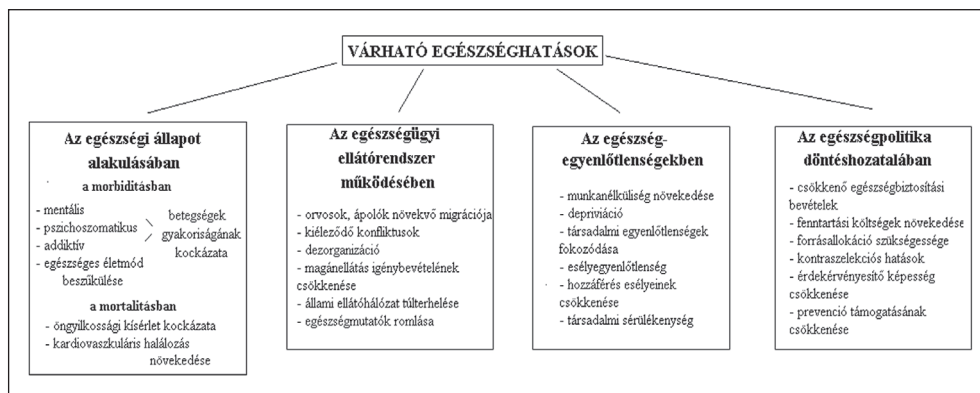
VÁRHATÓ EGÉSZSÉGHATÁSOK

Az egészségi állapot alakulásában

a morbiditásban

- mentális
- pszichoszomatikus
- addiktív
- egészséges életmód beszűkülése

betegségek gyakoriságának kockázata

a mortalitásban

- öngyilkossági kísérlet kockázata
- kardiovaszkuláris halálozás növekedése

Az egészségügyi ellátórendszer működésében

- orvosok, ápolók növekvő migrációja
- kiélezödő konfliktusok
- dezorganizáció
- magánellátás igénybevételének csökkenése
- állami ellátóhálózat túlterhelése
- egészségmutatók romlása

Az egészség-egyenlőtlenségekben

- munkanélküliség növekedése
- depriváció
- társadalmi egyenlőtlenségek fokozódása
- esélyegyenlőtlenség
- hozzáférés esélyeinek csökkenése
- társadalmi sérülékenység

Az egészségpolitika döntéshozatalában

- csökkenő egészségbiztosítási bevételek
- fenntartási költségek növekedése
- forrásallokáció szükségessége
- kontraszelekciós hatások
- érdekérvényesítő képesség csökkenése
- prevenció támogatásának csökkenése